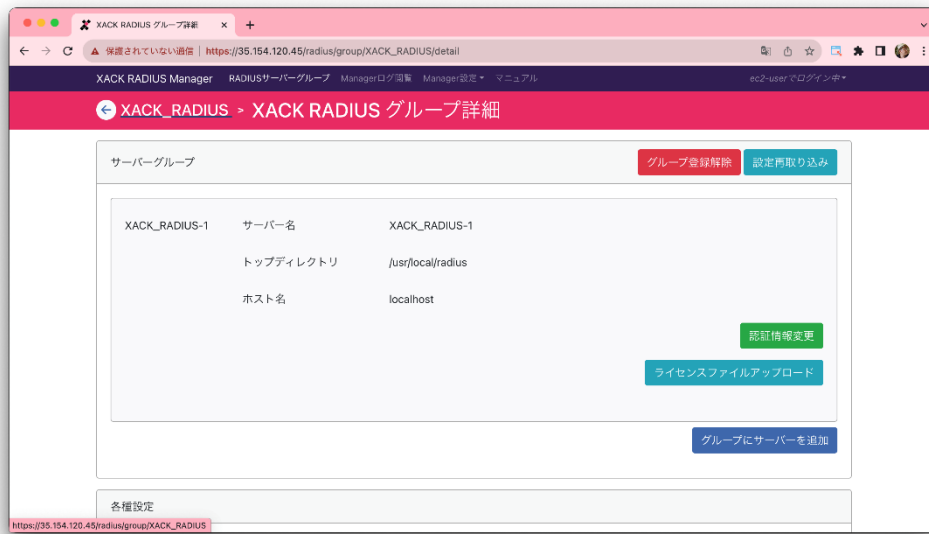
XACK RADIUS グループ詳細

保護されていない通信 | https://35.154.120.45/radius/group/XACK_RADIUS/detail

XACK RADIUS Manager RADIUSサーバーグループ Managerログ閲覧 Manager設定 マニュアル ec2-userでログイン中

XACK_RADIUS > XACK RADIUS グループ詳細

サーバーグループ

グループ登録解除 設定再取り込み

XACK_RADIUS-1

サーバー名 XACK_RADIUS-1

トップディレクトリ /usr/local/radius

ホスト名 localhost

認証情報変更

ライセンスファイルアップロード

グループにサーバーを追加

各種設定

https://35.154.120.45/radius/group/XACK_RADIUS